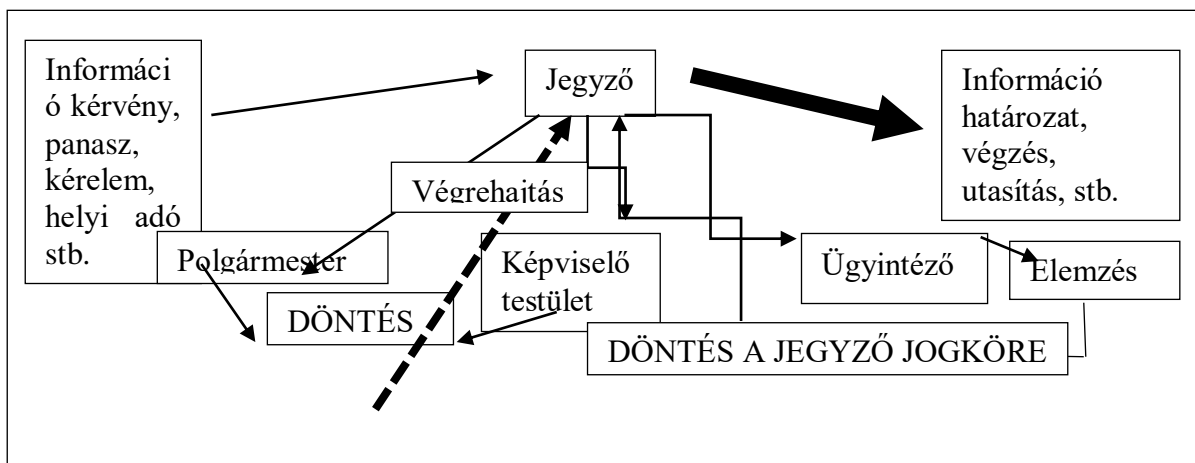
Információ kérvény, panasz, kérelem, helyi adó stb.

Jegyző

Információ határozat, végzés, utasítás, stb.

Végrehajtás

Polgármester

Képviselő testület

Ügyintéző

Elemzés

DÖNTÉS

DÖNTÉS A JEGYZŐ JOGKÖRE